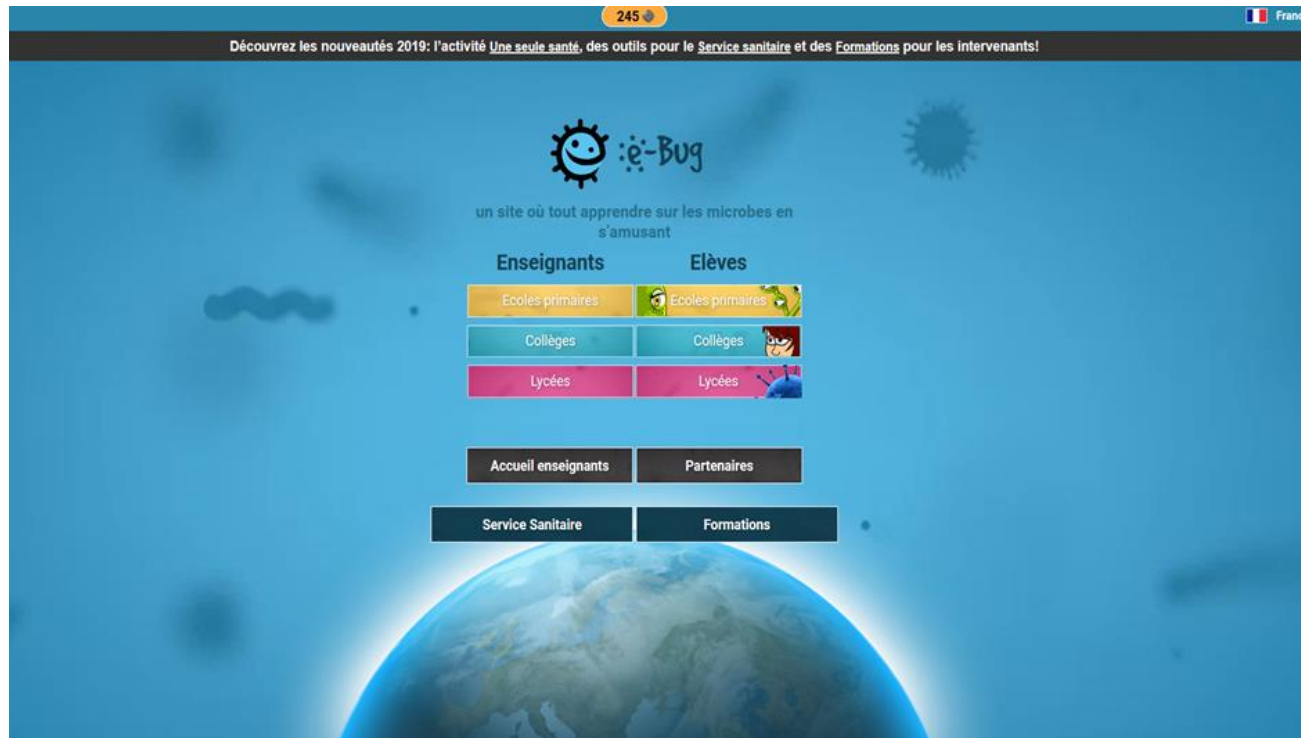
245

Franc

Découvrez les nouveautés 2019: l'activité Une seule santé, des outils pour le Service sanitaire et des Formations pour les intervenants!

e-Bug

un site où tout apprendre sur les microbes en s'amusant

Enseignants

Elèves

Ecoles primaires

Ecoles primaires

Collèges

Collèges

Lycées

Lycées

Accueil enseignants

Partenaires

Service Sanitaire

Formations